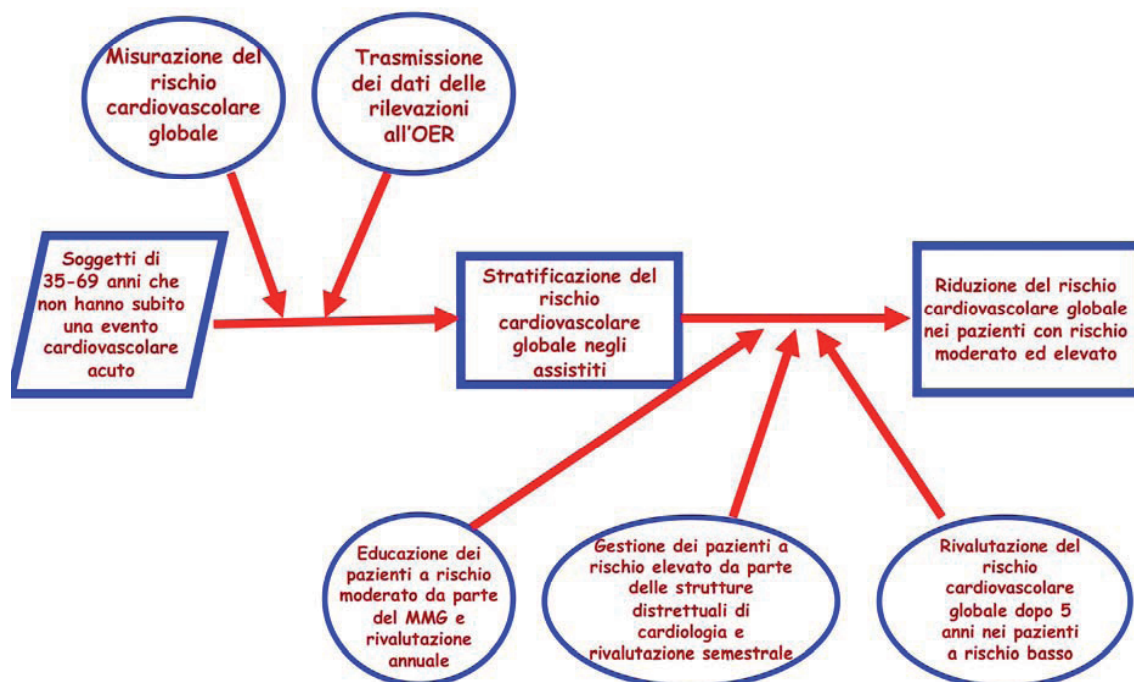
Misurazione del rischio cardiovascolare globale

Trasmissione dei dati delle rilevazioni all'OER

Soggetti di 35-69 anni che non hanno subito una evento cardiovascolare acuto

Stratificazione del rischio cardiovascolare globale negli assistiti

Riduzione del rischio cardiovascolare globale nei pazienti con rischio moderato ed elevato

Educazione dei pazienti a rischio moderato da parte del MMG e rivalutazione annuale

Gestione dei pazienti a rischio elevato da parte delle strutture distrettuali di cardiologia e rivalutazione semestrale

Rivalutazione del rischio cardiovascolare globale dopo 5 anni nei pazienti a rischio basso